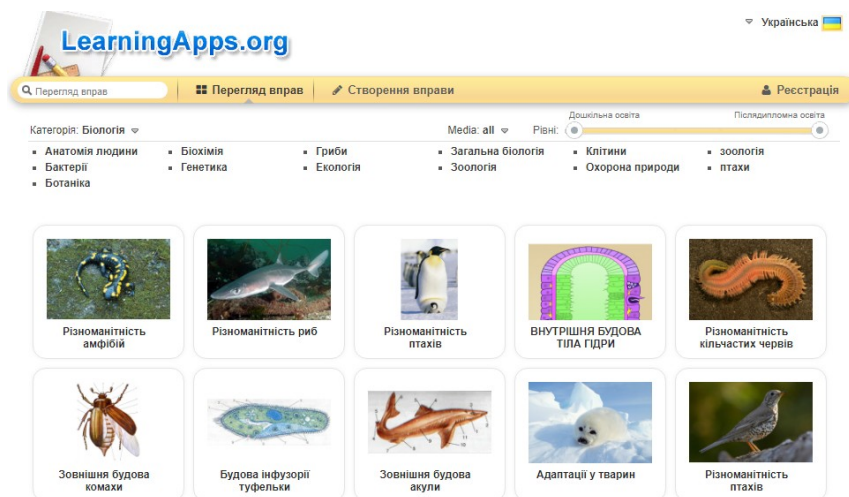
LearningApps.org

Українська

Перегляд вправ

Перегляд вправ | Створення вправи | Реєстрація

Категорія: Біологія

Media: all

Рівні:

Дошкільна освіта

Післядипломна освіта

- Анатомія людини
- Бактерії
- Ботаніка
- Біохімія
- Генетика
- Гриби
- Екологія
- Загальна біологія
- Зоологія
- Клітини
- Охорона природи
- зоологія
- птахи

Різноманітність амфібій

Різноманітність риб

Різноманітність птахів

ВНУТРІШНЯ БУДОВА ТІЛА ГІДРИ

Різноманітність кільчастих червів

Зовнішня будова комахи

Будова інфузорії туфельки

Зовнішня будова акули

Адаптації у тварин

Різноманітність птахів